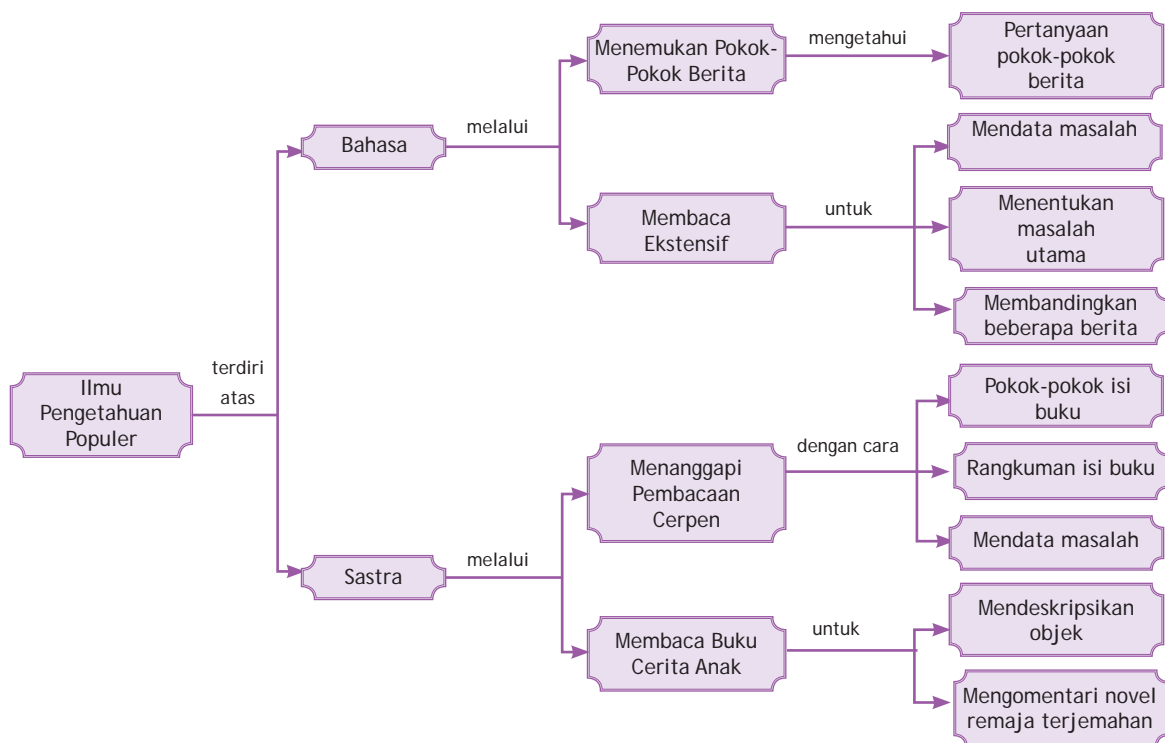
Ilmu Pengetahuan Populer

terdiri atas

Bahasa

melalui

Menemukan Pokok-Pokok Berita

mengetahui

Pertanyaan pokok-pokok berita

Membaca Ekstensif

untuk

Mendata masalah

Menentukan masalah utama

Membandingkan beberapa berita

Sastra

melalui

Menanggapi Pembacaan Cerpen

dengan cara

Pokok-pokok isi buku

Rangkuman isi buku

Mendata masalah

Membaca Buku Cerita Anak

untuk

Mendeskripsikan objek

Mengomentari novel remaja terjemahan